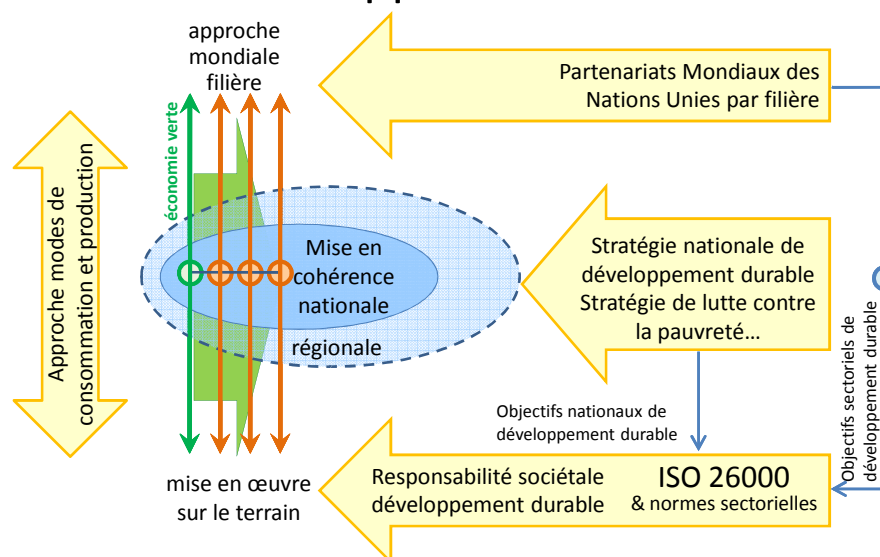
approche mondiale filière

Partenariats Mondiaux des Nations Unies par filière

Approche modes de consommation et production

économie verte

Mise en cohérence nationale

régionale

Stratégie nationale de développement durable Stratégie de lutte contre la pauvreté…

Objectifs sectoriels de développement durable

Objectifs nationaux de développement durable

Responsabilité sociétale développement durable

ISO 26000 & normes sectorielles

mise en œuvre sur le terrain